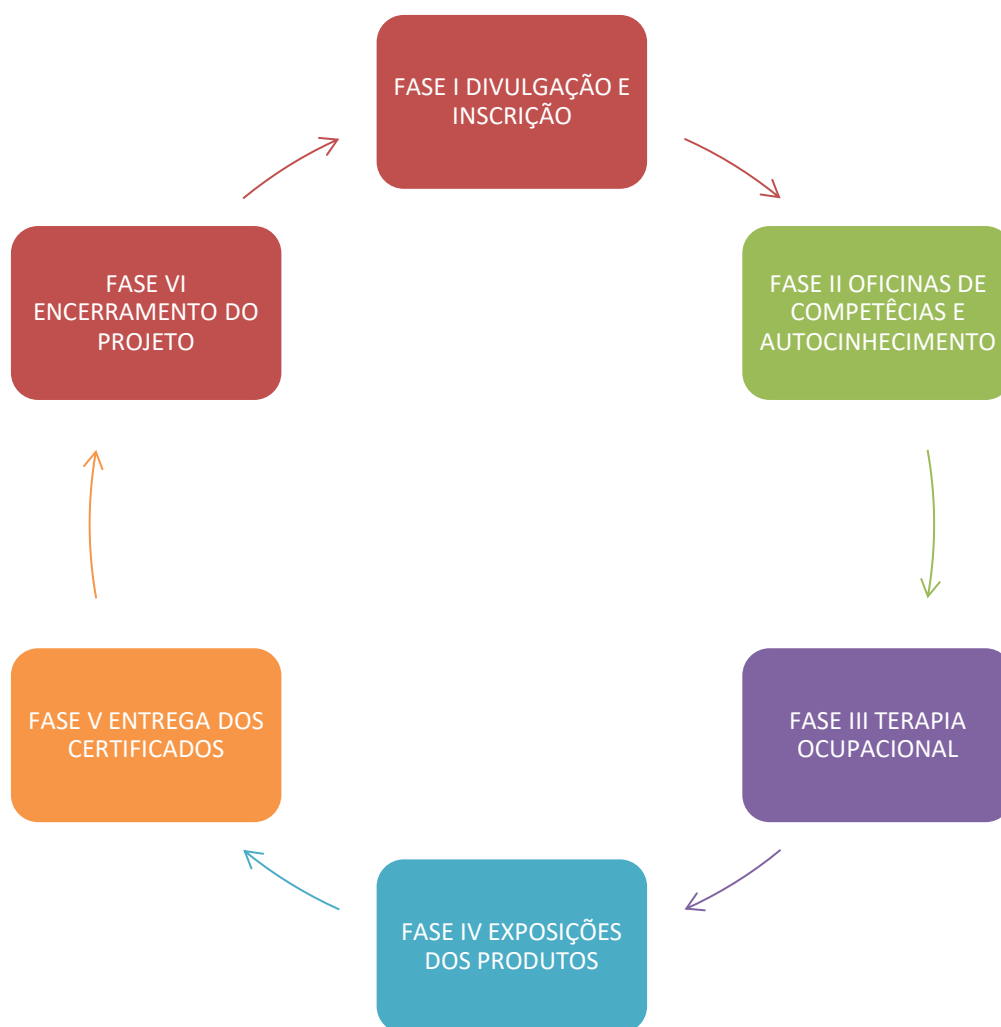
FASE I DIVULGAÇÃO E INSCRIÇÃO

FASE II OFICINAS DE COMPETÊCIAS E AUTOCINHECIMENTO

FASE III TERAPIA OCUPACIONAL

FASE IV EXPOSIÇÕES DOS PRODUTOS

FASE V ENTREGA DOS CERTIFICADOS

FASE VI ENCERRAMENTO DO PROJETO